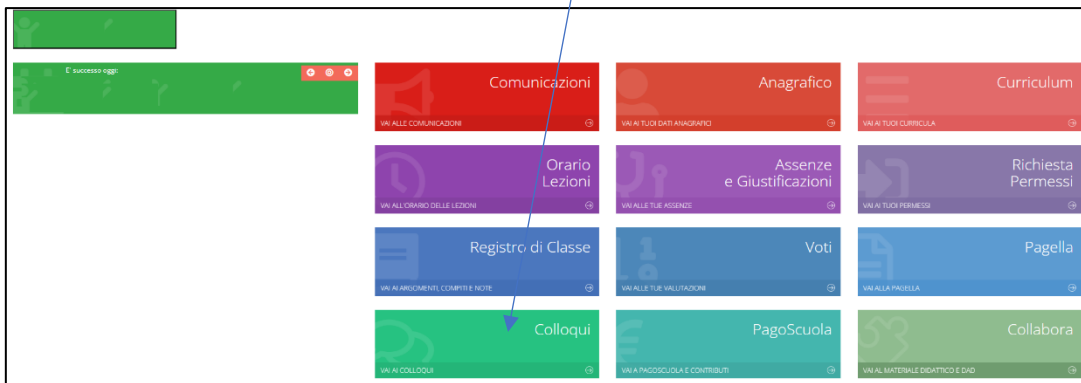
E' successo oggi:

Comunicazioni
VAI ALLE COMUNICAZIONI

Anagrafico
VAI AI TUOI DATI ANAGRAFICI

Curriculum
VAI AI TUOI CURRICULA

Orario Lezioni
VAI ALL'ORARIO DELLE LEZIONI

Assenze e Giustificazioni
VAI ALLE TUE ASSENZE

Richiesta Permessi
VAI AI TUOI PERMESSI

Registro di Classe
VAI AI ARGOMENTI, COMPITI E NOTE

Voti
VAI ALLE TUE VALUTAZIONI

Pagella
VAI ALLA PAGELLA

Colloqui
VAI AI COLLOQUI

PagoScuola
VAI A PAGOSCUOLA E CONTRIBUTI

Collabora
VAI AL MATERIALE DIDATTICO E DAD